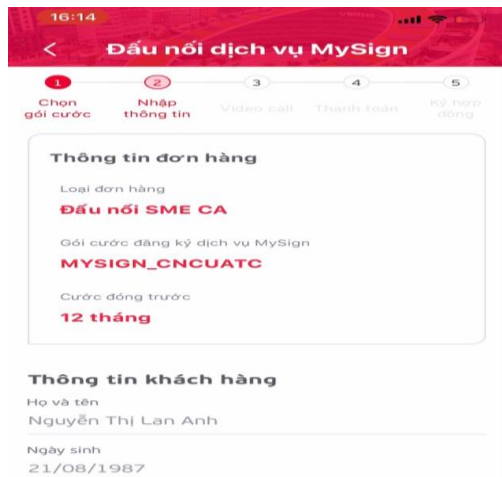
16:14

<

Đấu nối dịch vụ MySign

1
Chọn gói cước

2
Nhập thông tin

3
Video call

4
Thanh toán

5
Ký hợp đồng

Thông tin đơn hàng

Loại đơn hàng

Đấu nối SME CA

Gói cước đăng ký dịch vụ MySign

MYSIGN_CNCUATC

Cước đóng trước

12 tháng

Thông tin khách hàng

Họ và tên

Nguyễn Thị Lan Anh

Ngày sinh

21/08/1987